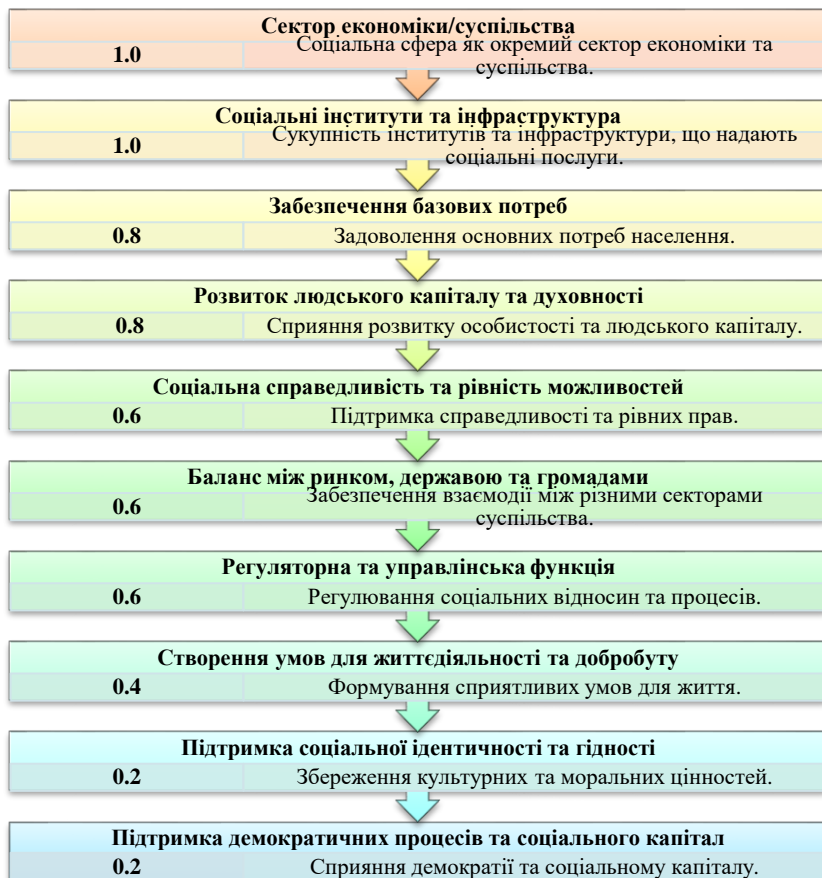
Сектор економіки/суспільства

1.0 Соціальна сфера як окремий сектор економіки та суспільства.

Соціальні інститути та інфраструктура

1.0 Сукупність інститутів та інфраструктури, що надають соціальні послуги.

Забезпечення базових потреб

0.8 Задоволення основних потреб населення.

Розвиток людського капіталу та духовності

0.8 Сприяння розвитку особистості та людського капіталу.

Соціальна справедливість та рівність можливостей

0.6 Підтримка справедливості та рівних прав.

Баланс між ринком, державою та громадами

0.6 Забезпечення взаємодії між різними секторами суспільства.

Регуляторна та управлінська функція

0.6 Регулювання соціальних відносин та процесів.

Створення умов для життєдіяльності та добробуту

0.4 Формування сприятливих умов для життя.

Підтримка соціальної ідентичності та гідності

0.2 Збереження культурних та моральних цінностей.

Підтримка демократичних процесів та соціального капітал

0.2 Сприяння демократії та соціальному капіталу.